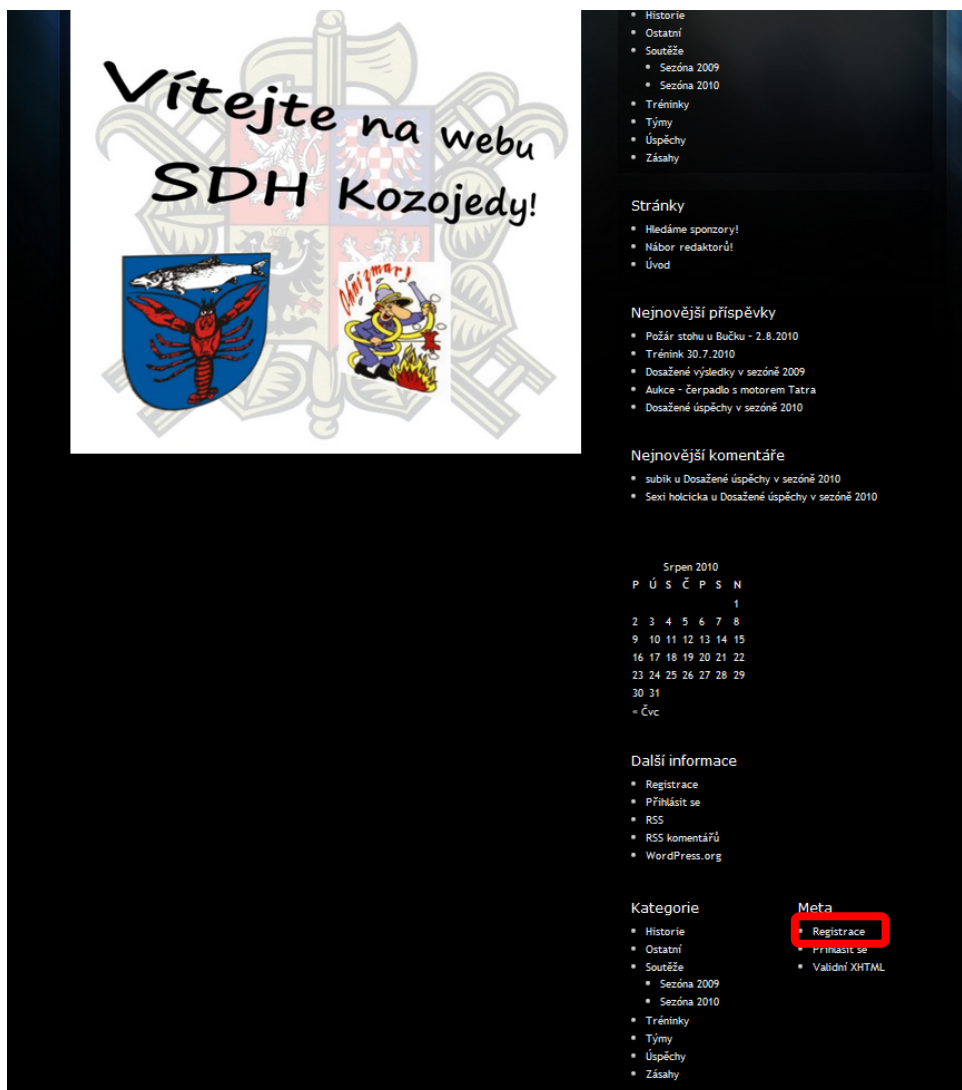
Vítejte na webu SDH Kozojedy!

Ohnizmar!

- Historie
- Ostatní
- Soutěže
  - Sezóna 2009
  - Sezóna 2010
- Tréninky
- Týmy
- Úspěchy
- Zásahy

Stránky
- Hledáme sponzory!
- Nábor redaktorů!
- Úvod

Nejnovější příspěvky
- Požár stohu u Bučku - 2.8.2010
- Trénink 30.7.2010
- Dosažené výsledky v sezóně 2009
- Aukce - čerpadlo s motorem Tatra
- Dosažené úspěchy v sezóně 2010

Nejnovější komentáře
- subik u Dosažené úspěchy v sezóně 2010
- Sexi holcicka u Dosažené úspěchy v sezóně 2010

Srpen 2010

| P | Ú | S | Č | P | S | N |
|---|---|---|---|---|---|---|
| | | | | | | 1 |
| 2 | 3 | 4 | 5 | 6 | 7 | 8 |
| 9 | 10 | 11 | 12 | 13 | 14 | 15 |
| 16 | 17 | 18 | 19 | 20 | 21 | 22 |
| 23 | 24 | 25 | 26 | 27 | 28 | 29 |
| 30 | 31 | | | | | |

« Čvc

Další informace
- Registrace
- Přihlásit se
- RSS
- RSS komentářů
- WordPress.org

Kategorie
- Historie
- Ostatní
- Soutěže
  - Sezóna 2009
  - Sezóna 2010
- Tréninky
- Týmy
- Úspěchy
- Zásahy

Meta
- Registrace
- Přihlásit se
- Validní XHTML